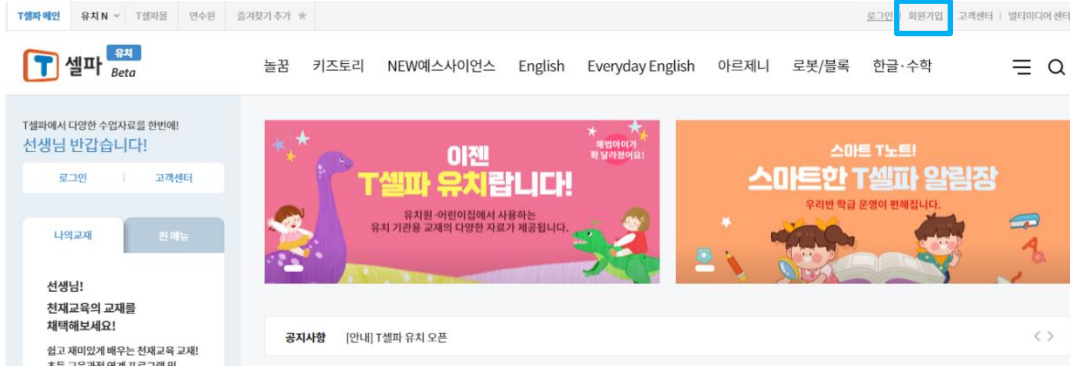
T셀파 메인 유치 N T셀파몰 연수원 즐겨찾기 추가 ★

로그인 회원가입 고객센터 멀티미디어 센터

T 셀파 유치 Beta

놀꿈 키즈토리 NEW예스사이언스 English Everyday English 아르제니 로봇/블록 한글·수학

T셀파에서 다양한 수업자료를 한번에!
선생님 반갑습니다!

로그인 고객센터

나의교재 퀵 메뉴

선생님!
천재교육의 교재를 채택해보세요!

쉽고 재미있게 배우는 천재교육 교재!

이젠 T셀파 유치랍니다!

해법아이가 확 달라졌어요!

유치원·어린이집에서 사용하는 유치 기관용 교재의 다양한 자료가 제공됩니다.

스마트 T노트!
스마트한 T셀파 알림장
우리반 학급 운영이 편해집니다.

공지사항 [안내] T셀파 유치 오픈